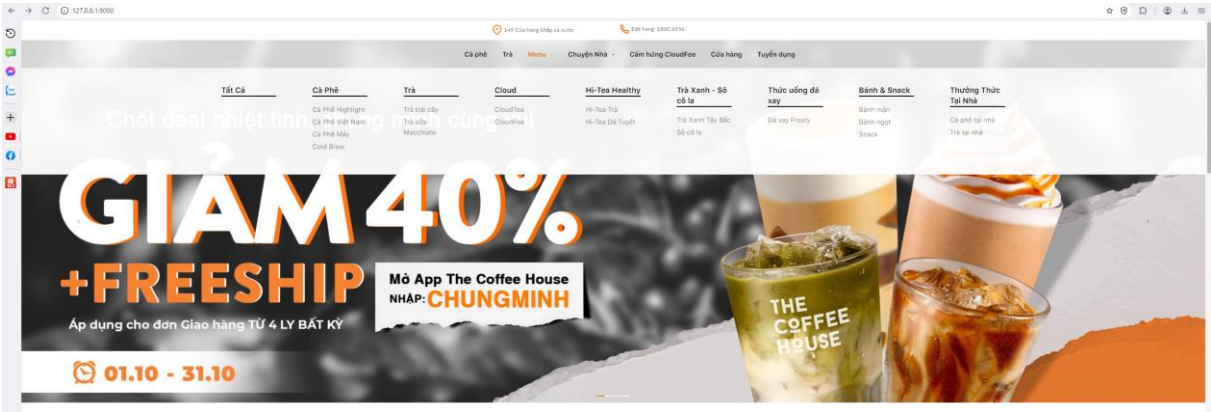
127.0.0.1:8000

149 Cửa hàng khắp cả nước

Đặt hàng: 1800.6936

Cà phê Trà Menu Chuyện Nhà Cảm hứng CloudFee Cửa hàng Tuyển dụng

Tất Cả

Cà Phê
Cà Phê Highlight
Cà Phê Việt Nam
Cà Phê Máy
Cold Brew

Trà
Trà trái cây
Trà sữa Macchiato

Cloud
CloudTea
CloudFee

Hi-Tea Healthy
Hi-Tea Trà
Hi-Tea Đá Tuyết

Trà Xanh - Sô cô la
Trà Xanh Tây Bắc
Sô cô la

Thức uống đá xay
Đá xay Frosty

Bánh & Snack
Bánh mặn
Bánh ngọt
Snack

Thưởng Thức Tại Nhà
Cà phê tại nhà
Trà tại nhà

Chốt deal nhiệt tình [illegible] cùng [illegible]

GIẢM 40%
+FREESHIP
Áp dụng cho đơn Giao hàng TỪ 4 LY BẤT KỲ
01.10 - 31.10

Mở App The Coffee House
NHẬP: CHUNGMINH

THE COFFEE HOUSE